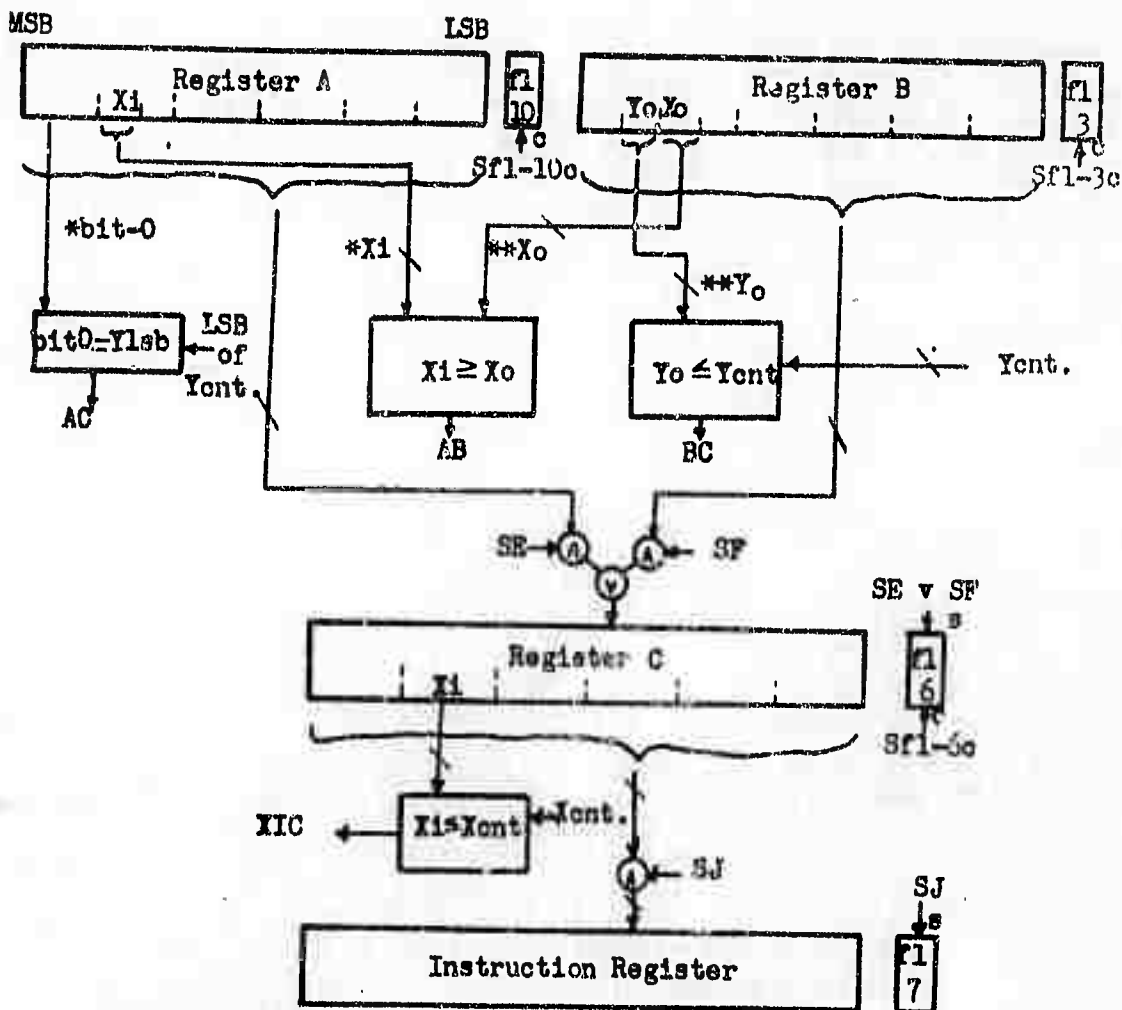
MSB

LSB

Register A

Xi

f1 10

c

Sf1-10c

Register B

YoXo

f1 3

c

Sf1-3c

*bit-0

*Xi

**Xo

**Yo

bit0=Ylsb

LSB of Yont

AC

Xi ≥ Xo

AB

Yo ≤ Yont

BC

Yont.

SE

A

V

A

SF

SE v SF

s

f1 6

Sf1-6c

Register C

Xi

XIC

Xi=Xont

Xont.

A

SJ

SJ

s

f1 7

Instruction Register